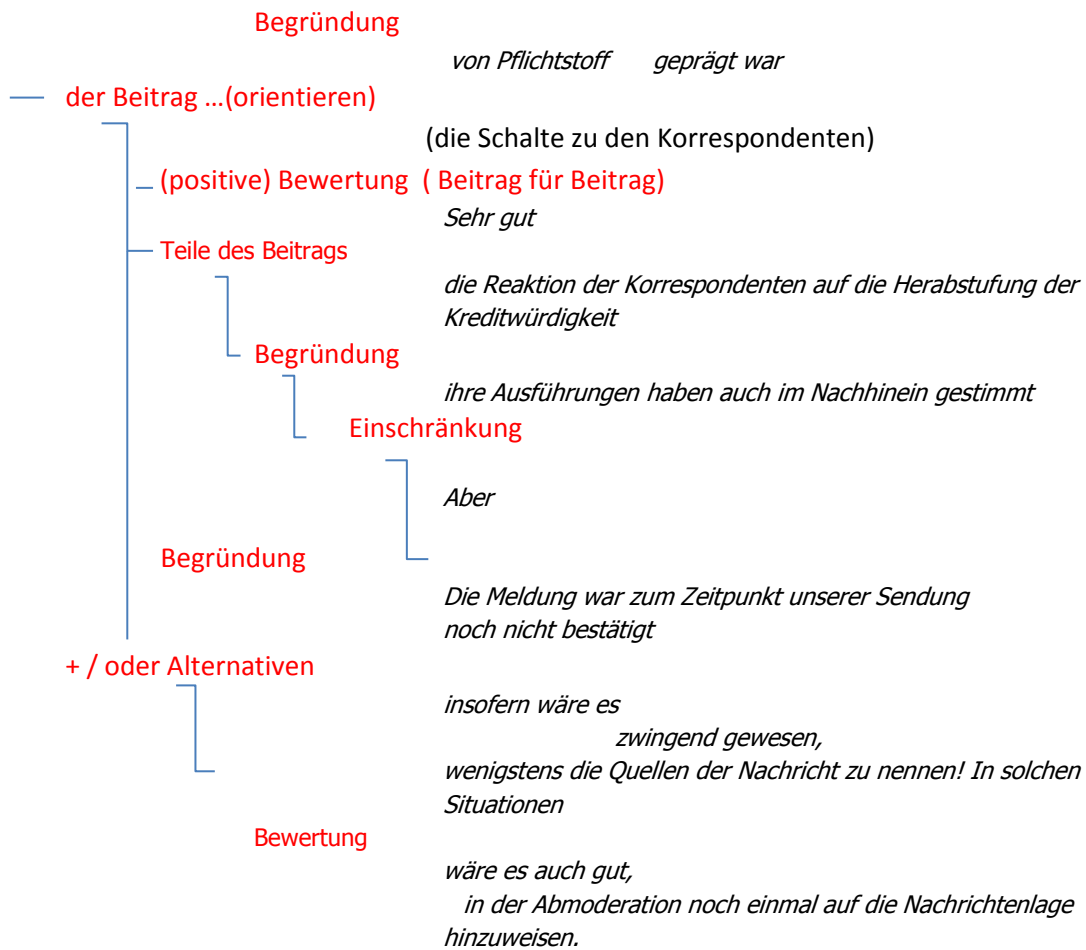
Begründung

von Pflichtstoff geprägt war

der Beitrag …(orientieren)

(die Schalte zu den Korrespondenten)

(positive) Bewertung ( Beitrag für Beitrag)

Sehr gut

Teile des Beitrags

die Reaktion der Korrespondenten auf die Herabstufung der Kreditwürdigkeit

Begründung

ihre Ausführungen haben auch im Nachhinein gestimmt

Einschränkung

Aber

Begründung

Die Meldung war zum Zeitpunkt unserer Sendung noch nicht bestätigt

+ / oder Alternativen

insofern wäre es

zwingend gewesen,

wenigstens die Quellen der Nachricht zu nennen! In solchen Situationen

Bewertung

wäre es auch gut,

in der Abmoderation noch einmal auf die Nachrichtenlage hinzuweisen.